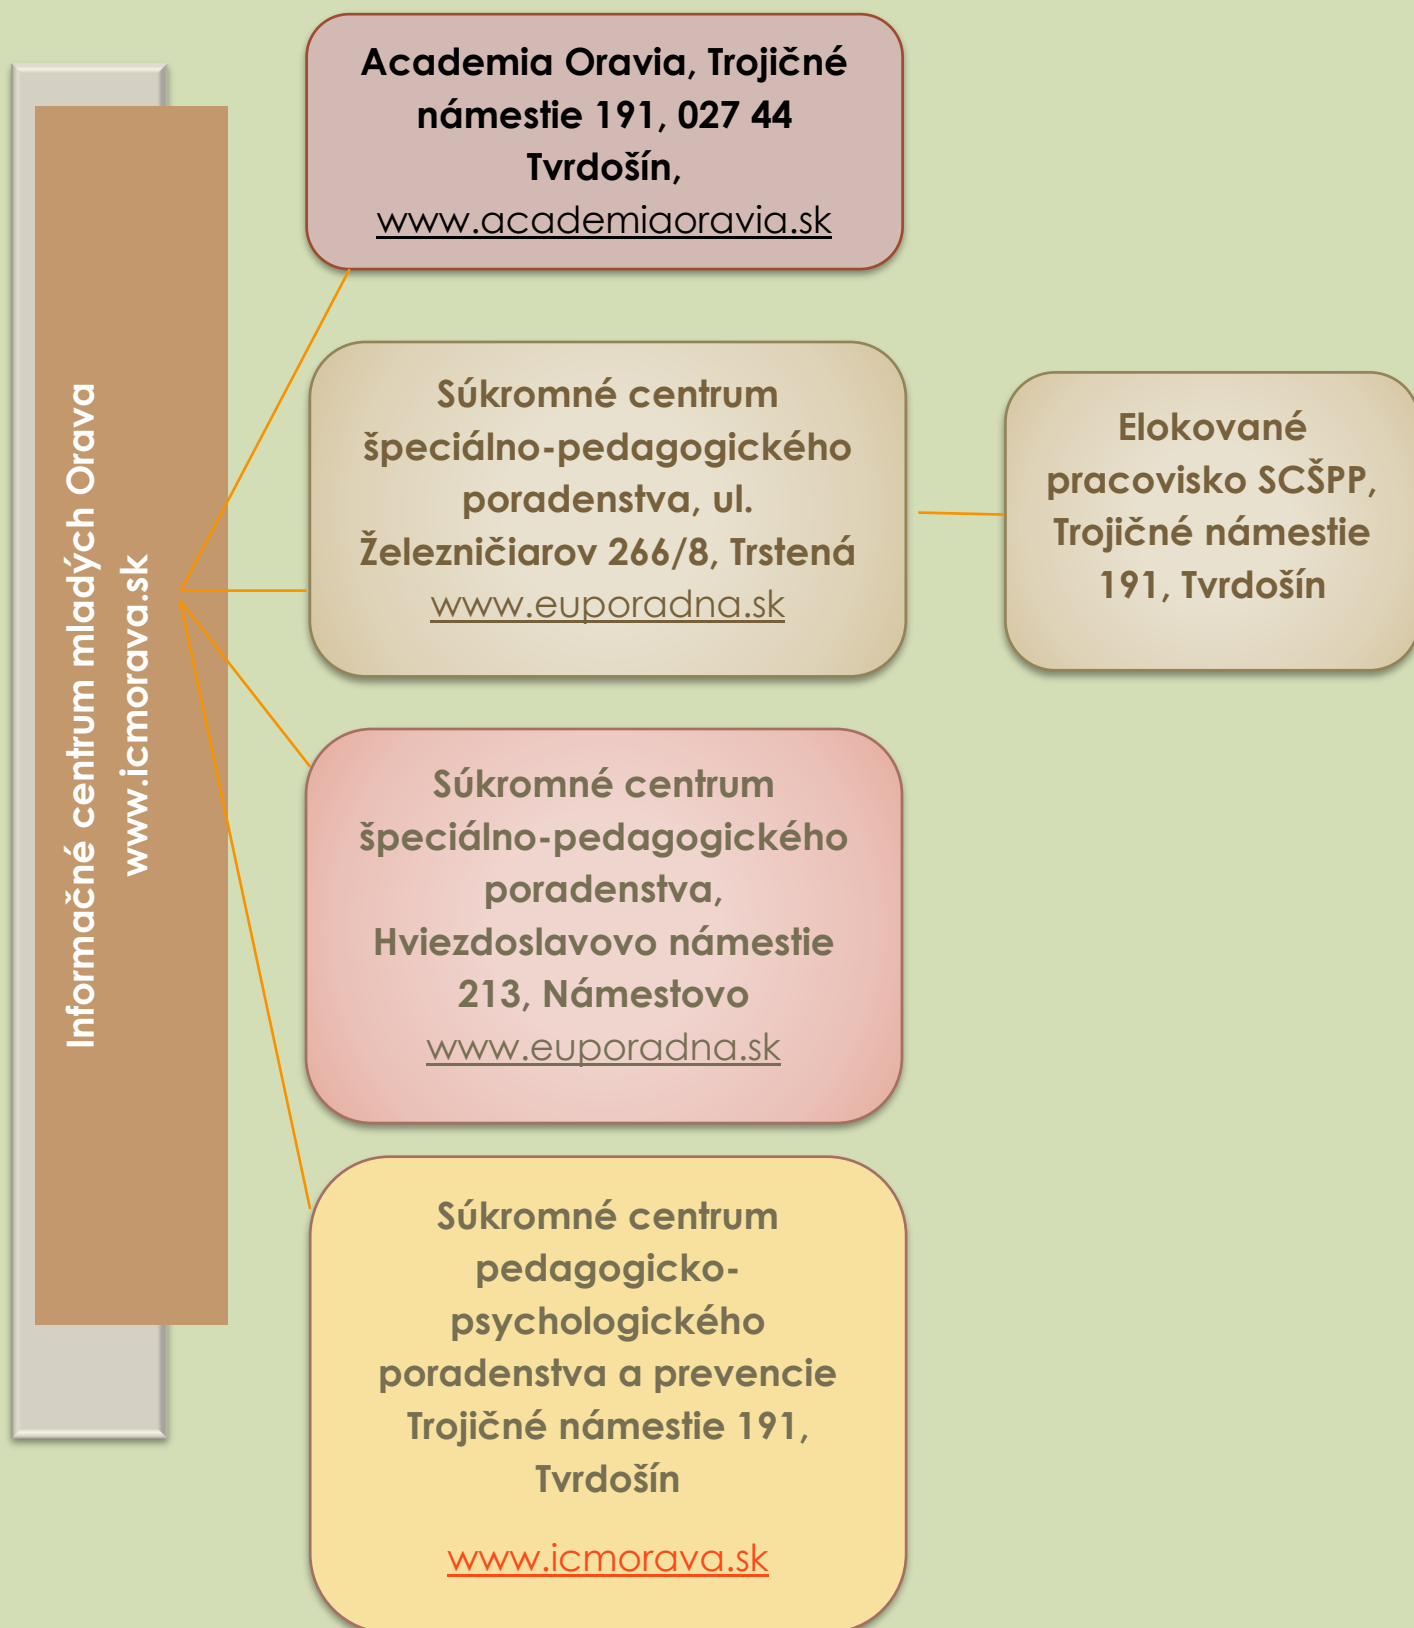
Informačné centrum mladých Orava
www.icmorava.sk

Academia Oravia, Trojičné námestie 191, 027 44 Tvrdošín, www.academiaoravia.sk

Súkromné centrum špeciálno-pedagogického poradenstva, ul. Železničiarov 266/8, Trstená www.euporadna.sk

Elokované pracovisko SCŠPP, Trojičné námestie 191, Tvrdošín

Súkromné centrum špeciálno-pedagogického poradenstva, Hviezdoslavovo námestie 213, Námestovo www.euporadna.sk

Súkromné centrum pedagogicko-psychologického poradenstva a prevencie Trojičné námestie 191, Tvrdošín

www.icmorava.sk